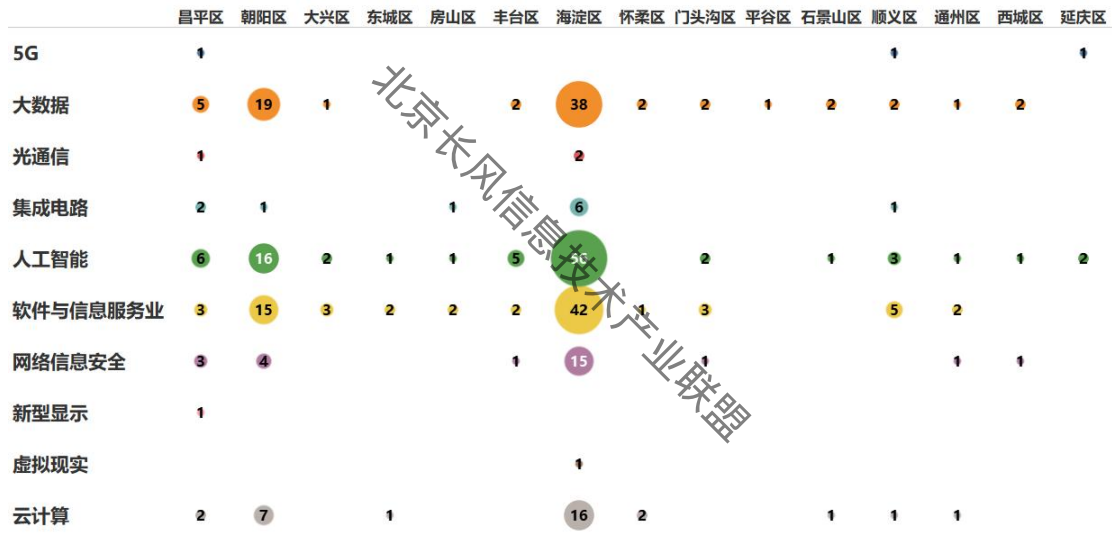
| | 昌平区 | 朝阳区 | 大兴区 | 东城区 | 房山区 | 丰台区 | 海淀区 | 怀柔区 | 门头沟区 | 平谷区 | 石景山区 | 顺义区 | 通州区 | 西城区 | 延庆区 |
|---|---|---|---|---|---|---|---|---|---|---|---|---|---|---|---|
| 5G | 1 | | | | | | | | | | | 1 | | | 1 |
| 大数据 | 5 | 19 | 1 | | | 2 | 38 | 2 | 2 | 1 | 2 | 2 | 1 | 2 | |
| 光通信 | 1 | | | | | | 2 | | | | | | | | |
| 集成电路 | 2 | 1 | | | 1 | | 6 | | | | | 1 | | | |
| 人工智能 | 6 | 16 | 2 | 1 | 1 | 5 | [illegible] | | 2 | | 1 | 3 | 1 | 1 | 2 |
| 软件与信息服务业 | 3 | 15 | 3 | 2 | 2 | 2 | 42 | 1 | 3 | | | 5 | 2 | | |
| 网络信息安全 | 3 | 4 | | | | 1 | 15 | | 1 | | | | 1 | 1 | |
| 新型显示 | 1 | | | | | | | | | | | | | | |
| 虚拟现实 | | | | | | | 1 | | | | | | | | |
| 云计算 | 2 | 7 | | 1 | | | 16 | 2 | | | 1 | 1 | 1 | | |

北京长风信息技术产业联盟